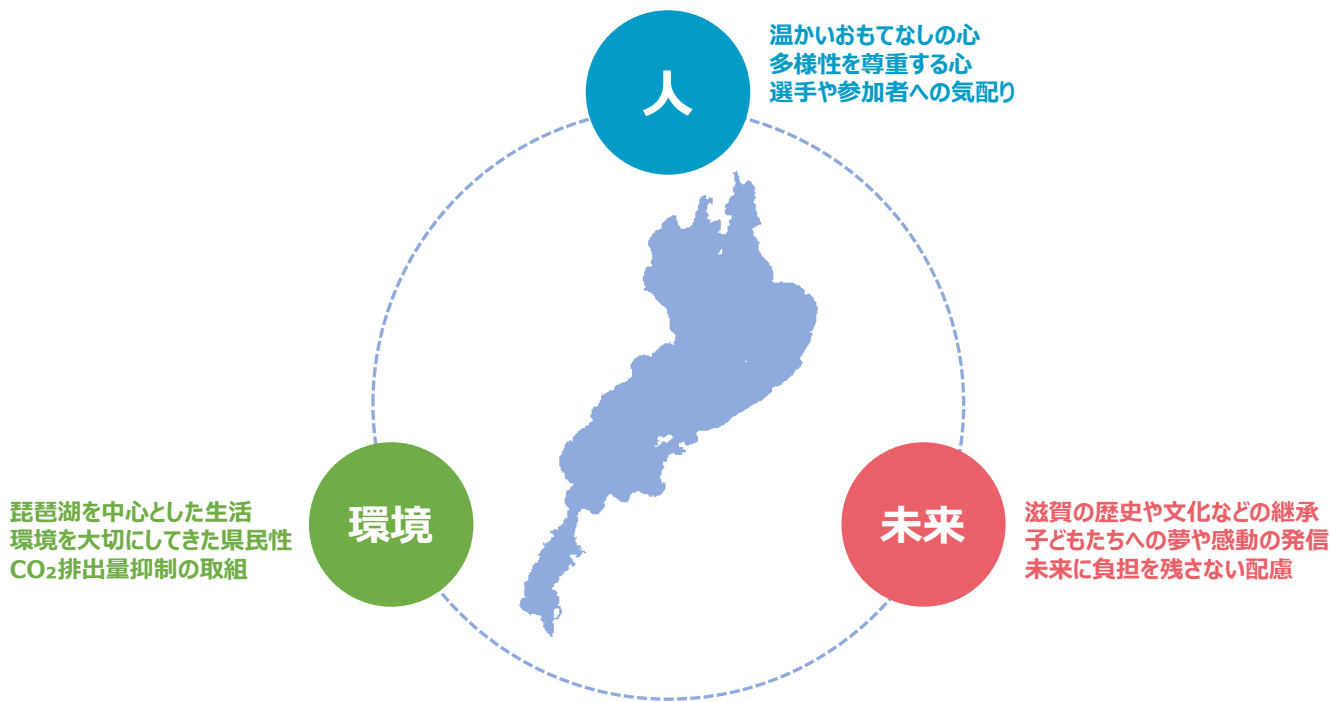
人

温かいおもてなしの心
多様性を尊重する心
選手や参加者への気配り

環境

琵琶湖を中心とした生活
環境を大切にしてきた県民性
$CO_2$排出量抑制の取組

未来

滋賀の歴史や文化などの継承
子どもたちへの夢や感動の発信
未来に負担を残さない配慮